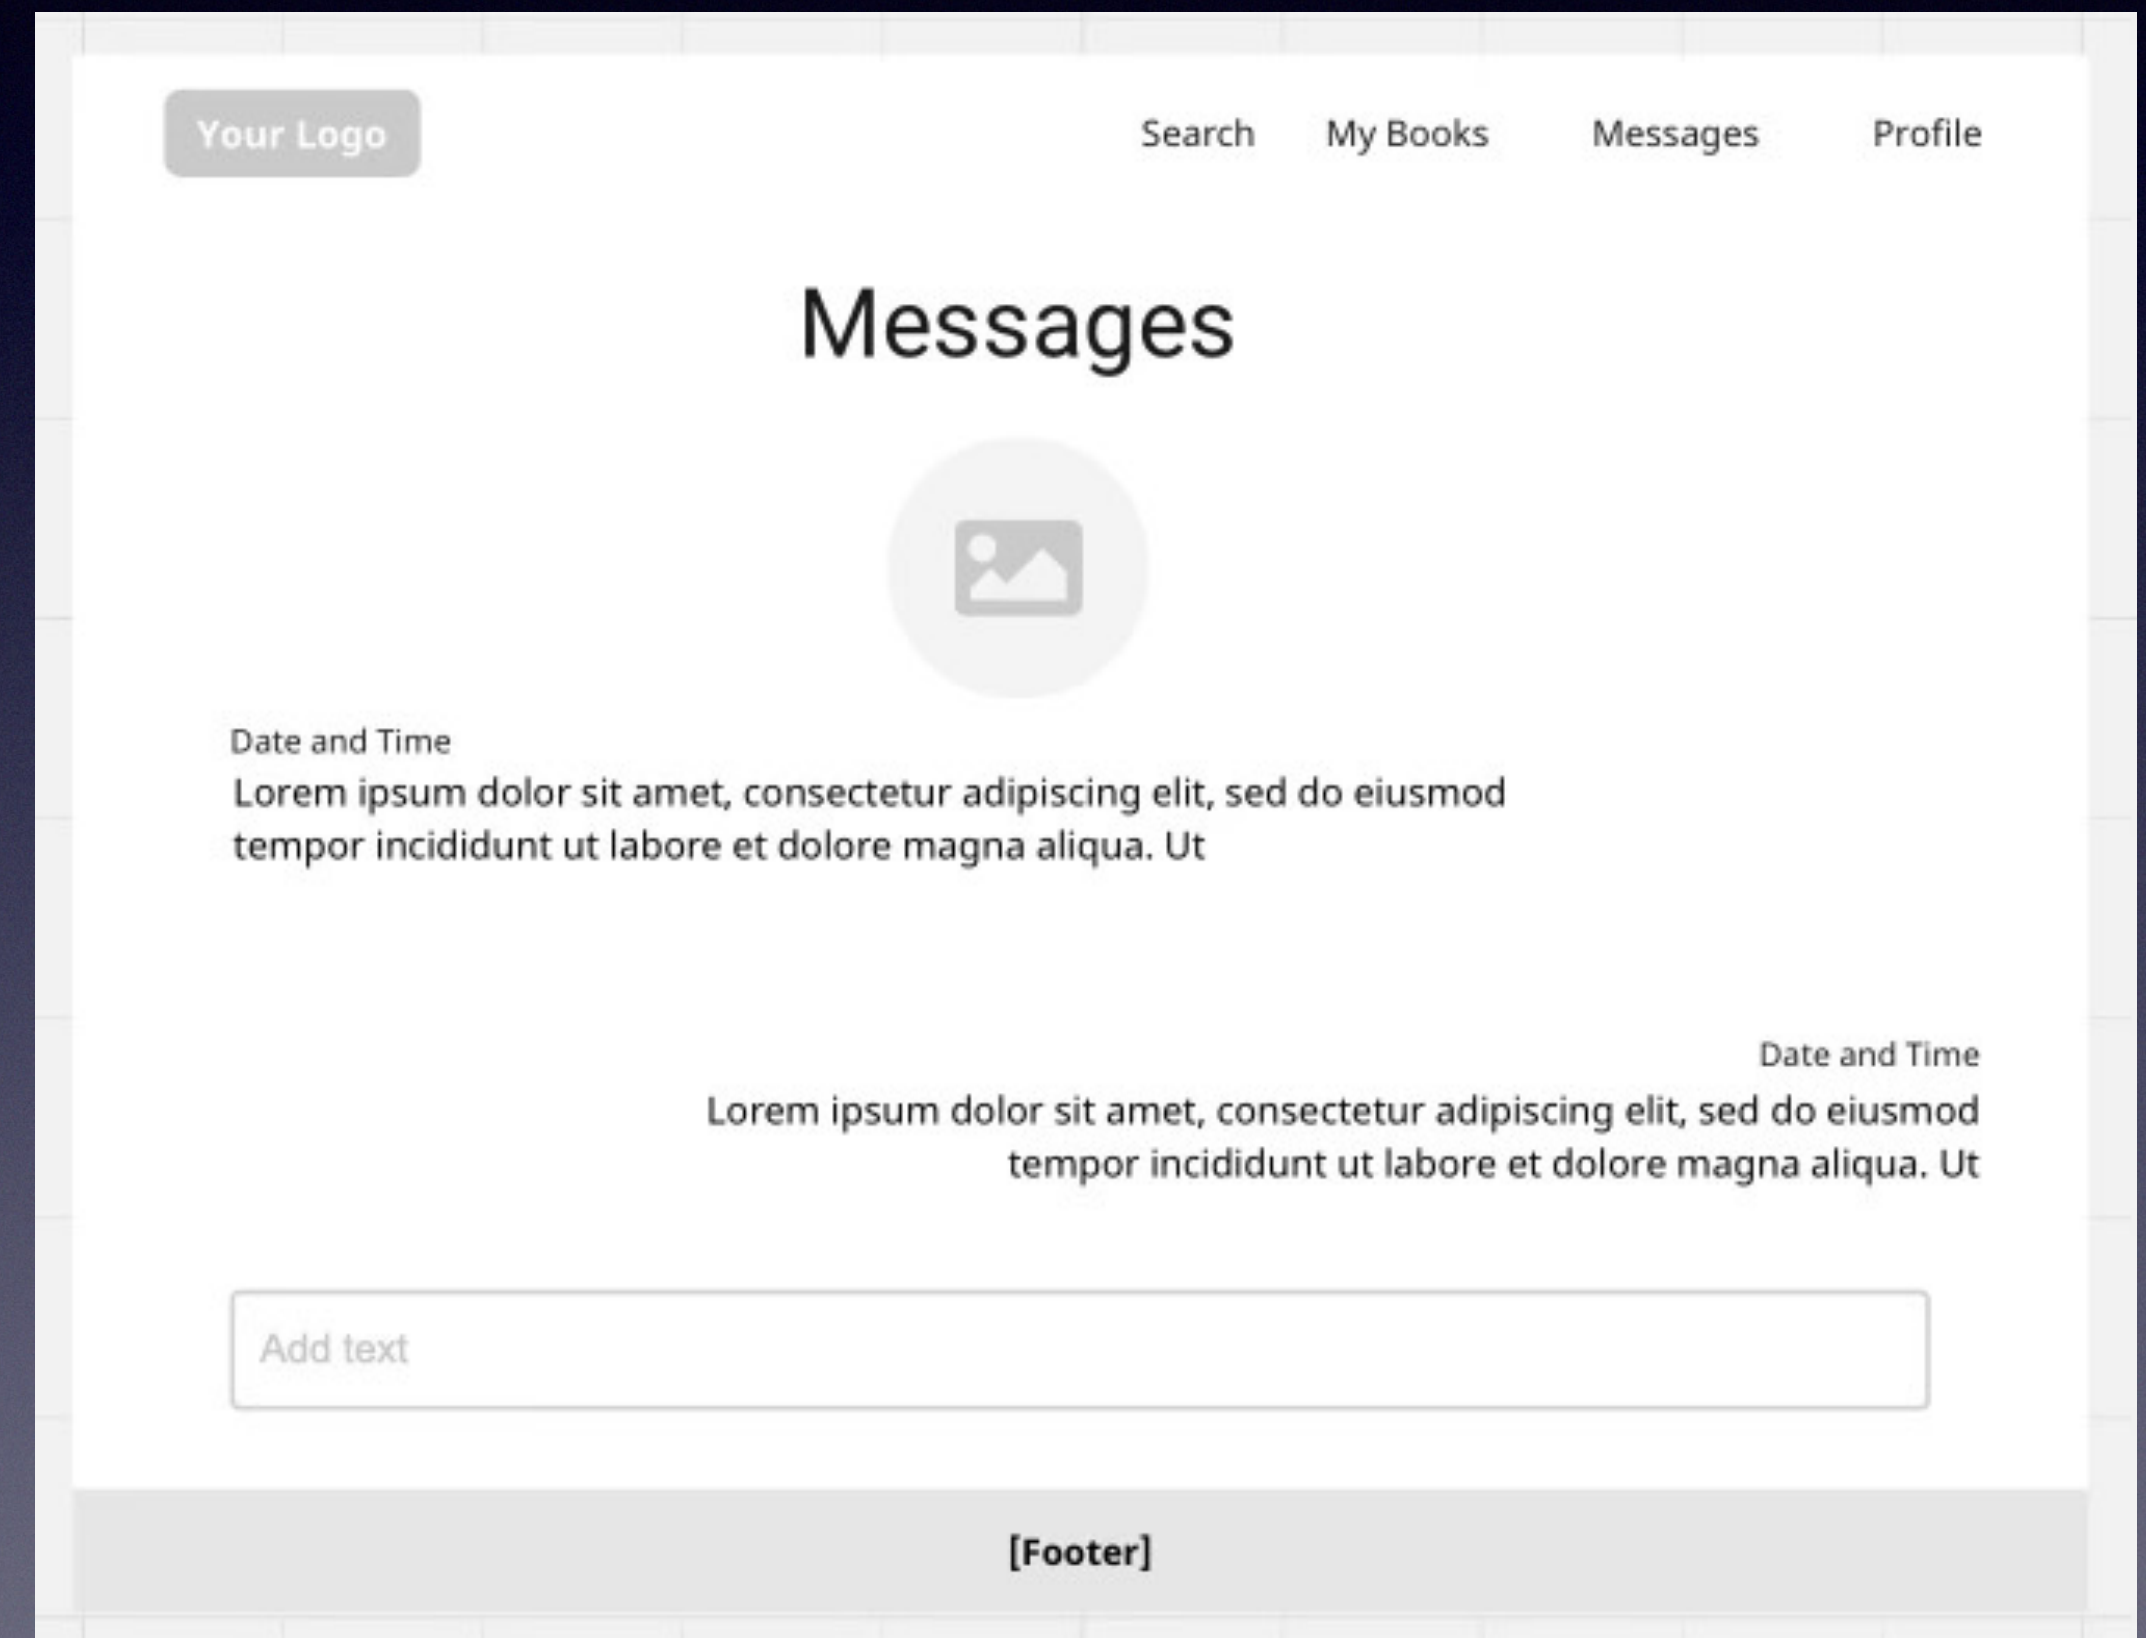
Your Logo

Search My Books Messages Profile

Messages

Date and Time
Lorem ipsum dolor sit amet, consectetur adipiscing elit, sed do eiusmod tempor incididunt ut labore et dolore magna aliqua. Ut

Date and Time
Lorem ipsum dolor sit amet, consectetur adipiscing elit, sed do eiusmod tempor incididunt ut labore et dolore magna aliqua. Ut

Add text

[Footer]